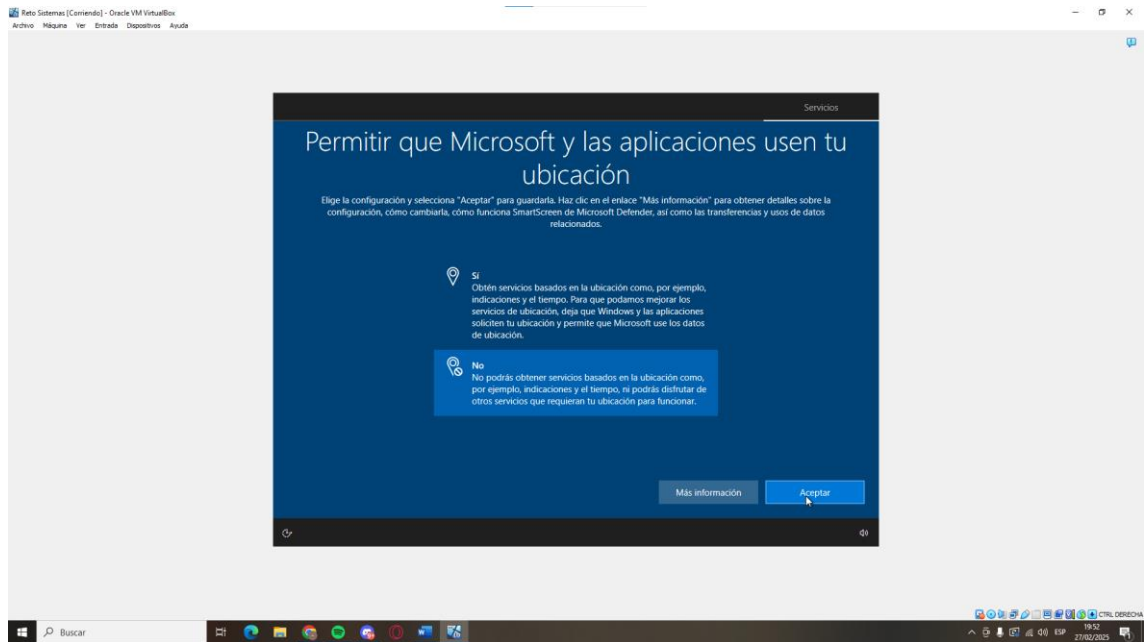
Reto Sistemas [Corriendo] - Oracle VM VirtualBox
Archivo Máquina Ver Entrada Dispositivos Ayuda

Servicios

Permitir que Microsoft y las aplicaciones usen tu ubicación

Elige la configuración y selecciona "Aceptar" para guardarla. Haz clic en el enlace "Más información" para obtener detalles sobre la configuración, cómo cambiarla, cómo funciona SmartScreen de Microsoft Defender, así como las transferencias y usos de datos relacionados.

Sí
Obtén servicios basados en la ubicación como, por ejemplo, indicaciones y el tiempo. Para que podamos mejorar los servicios de ubicación, deja que Windows y las aplicaciones soliciten tu ubicación y permite que Microsoft use los datos de ubicación.

No
No podrás obtener servicios basados en la ubicación como, por ejemplo, indicaciones y el tiempo, ni podrás disfrutar de otros servicios que requieran tu ubicación para funcionar.

Más información

Aceptar

CTRL DERECHA

Buscar

ESP 19:52 27/02/2025